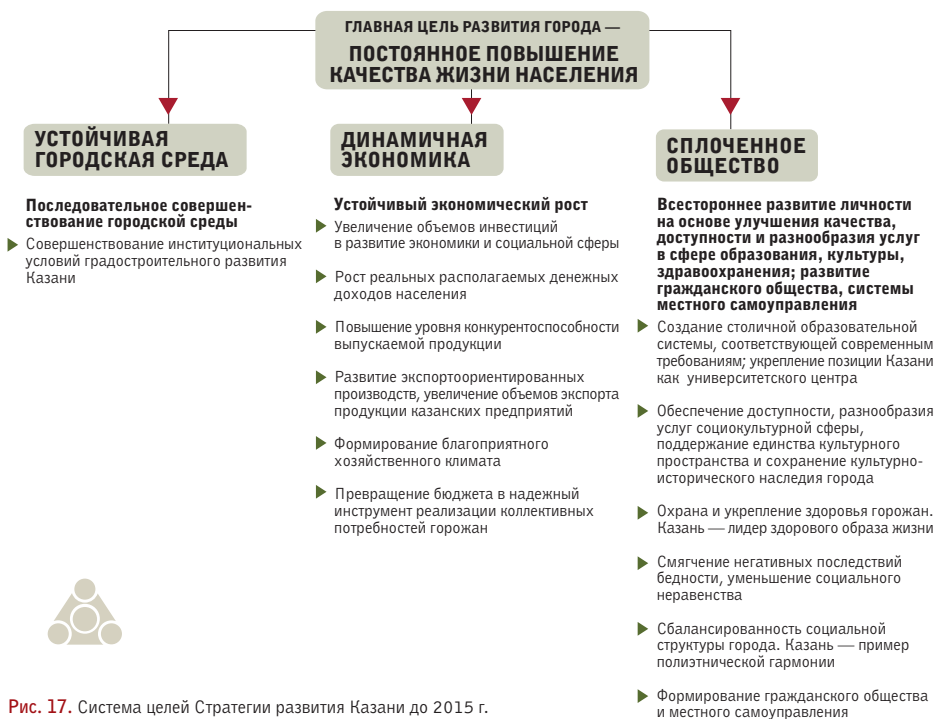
ГЛАВНАЯ ЦЕЛЬ РАЗВИТИЯ ГОРОДА —

ПОСТОЯННОЕ ПОВЫШЕНИЕ КАЧЕСТВА ЖИЗНИ НАСЕЛЕНИЯ

УСТОЙЧИВАЯ ГОРОДСКАЯ СРЕДА

Последовательное совершенствование городской среды

Совершенствование институциональных условий градостроительного развития Казани

ДИНАМИЧНАЯ ЭКОНОМИКА

Устойчивый экономический рост

Увеличение объемов инвестиций в развитие экономики и социальной сферы

Рост реальных располагаемых денежных доходов населения

Повышение уровня конкурентоспособности выпускаемой продукции

Развитие экспортоориентированных производств, увеличение объемов экспорта продукции казанских предприятий

Формирование благоприятного хозяйственного климата

Превращение бюджета в надежный инструмент реализации коллективных потребностей горожан

СПЛОЧЕННОЕ ОБЩЕСТВО

Всестороннее развитие личности на основе улучшения качества, доступности и разнообразия услуг в сфере образования, культуры, здравоохранения; развитие гражданского общества, системы местного самоуправления

Создание столичной образовательной системы, соответствующей современным требованиям; укрепление позиции Казани как университетского центра

Обеспечение доступности, разнообразия услуг социокультурной сферы, поддержание единства культурного пространства и сохранение культурно-исторического наследия города

Охрана и укрепление здоровья горожан. Казань — лидер здорового образа жизни

Смягчение негативных последствий бедности, уменьшение социального неравенства

Сбалансированность социальной структуры города. Казань — пример полиэтнической гармонии

Формирование гражданского общества и местного самоуправления

Рис. 17. Система целей Стратегии развития Казани до 2015 г.